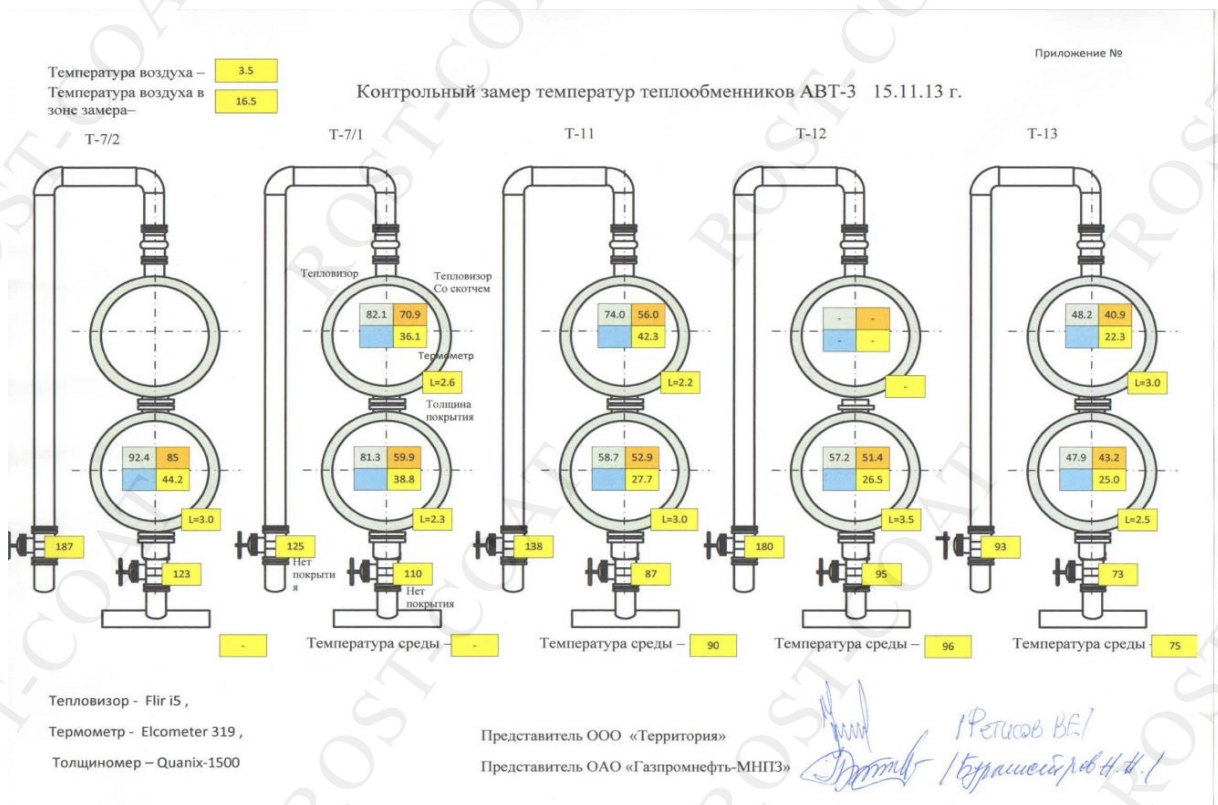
Приложение №

Температура воздуха – 3.5
Температура воздуха в зоне замера– 16.5

Контрольный замер температур теплообменников АВТ-3 15.11.13 г.

Т-7/2

| 92.4 | 85 |
|---|---|
| | 44.2 |

L=3.0
187
123
-

Т-7/1

Тепловизор
Тепловизор Со скотчем

| 82.1 | 70.9 |
|---|---|
| | 36.1 |

Термометр
L=2.6
Толщина покрытия

| 81.3 | 59.9 |
|---|---|
| | 38.8 |

L=2.3
125
Нет покрытия
110
Нет покрытия
Температура среды – -

Т-11

| 74.0 | 56.0 |
|---|---|
| | 42.3 |

L=2.2

| 58.7 | 52.9 |
|---|---|
| | 27.7 |

L=3.0
138
87
Температура среды – 90

Т-12

| - | - |
|---|---|
| - | - |

-

| 57.2 | 51.4 |
|---|---|
| | 26.5 |

L=3.5
180
95
Температура среды – 96

Т-13

| 48.2 | 40.9 |
|---|---|
| | 22.3 |

L=3.0

| 47.9 | 43.2 |
|---|---|
| | 25.0 |

L=2.5
93
73
Температура среды - 75

Тепловизор - Flir i5 ,
Термометр - Elcometer 319 ,
Толщиномер – Quanix-1500

Представитель ООО «Территория»
Представитель ОАО «Газпромнефть-МНПЗ»

/Фетисов В.Е/
/Буравцев Н.Н./